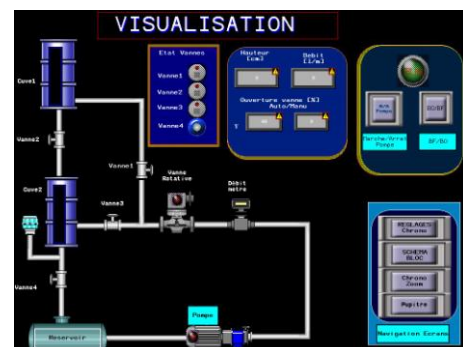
VISUALISATION

Etat Vannes
Vanne1
Vanne2
Vanne3
Vanne4

Hauteur [cm]
Debit [l/m]
0
0
Ouverture vanne [%] Auto/Manu
%
00
0

A/M Pompe
BF/BO
Marche/Arret Pompe
BF/BO

Cuve1
Vanne2
Vanne1
Vanne Rotative
Debit metre
Cuve2
Vanne3
Vanne4
Pompe
Reservoir

REGLAGES Chrono
SCHEMA BLOC
Chrono Zoom
Pupitre
Navigation Ecrans